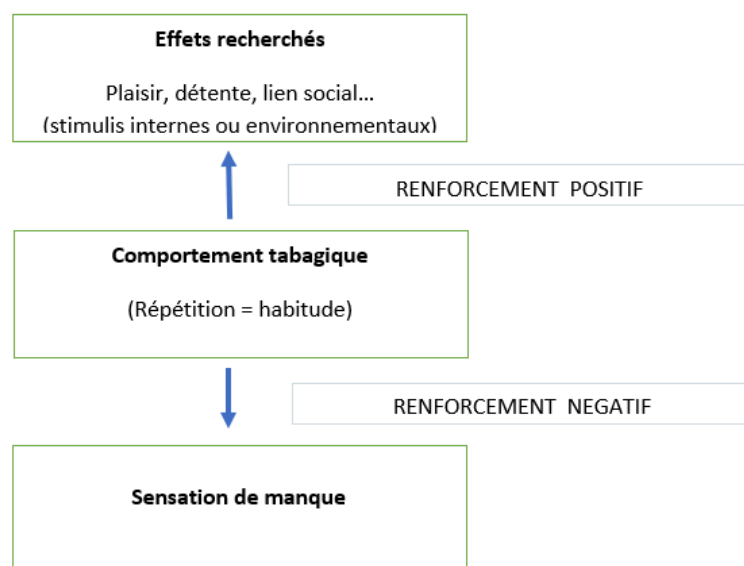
Effets recherchés

Plaisir, détente, lien social…
(stimulis internes ou environnementaux)

RENFORCEMENT POSITIF

Comportement tabagique

(Répétition = habitude)

RENFORCEMENT NEGATIF

Sensation de manque